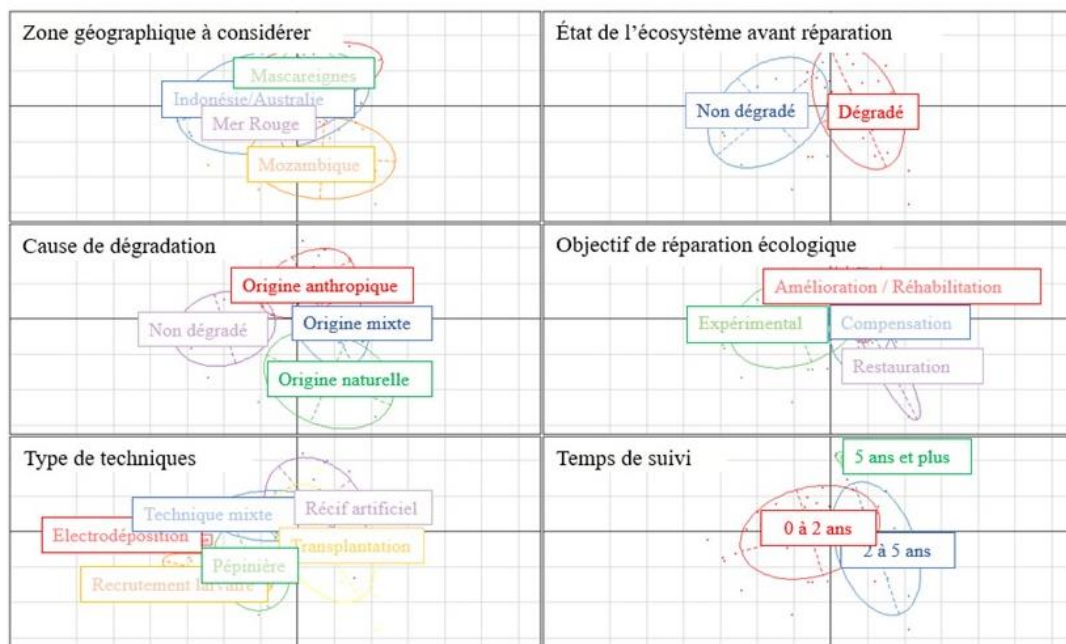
Zone géographique à considérer

Mascareignes

Indonésie/Australie

Mer Rouge

Mozambique

État de l'écosystème avant réparation

Non dégradé

Dégradé

Cause de dégradation

Origine anthropique

Non dégradé

Origine mixte

Origine naturelle

Objectif de réparation écologique

Amélioration / Réhabilitation

Expérimental

Compensation

Restauration

Type de techniques

Récif artificiel

Technique mixte

Electrodéposition

Transplantation

Pépinière

Recrutement larvaire

Temps de suivi

5 ans et plus

0 à 2 ans

2 à 5 ans